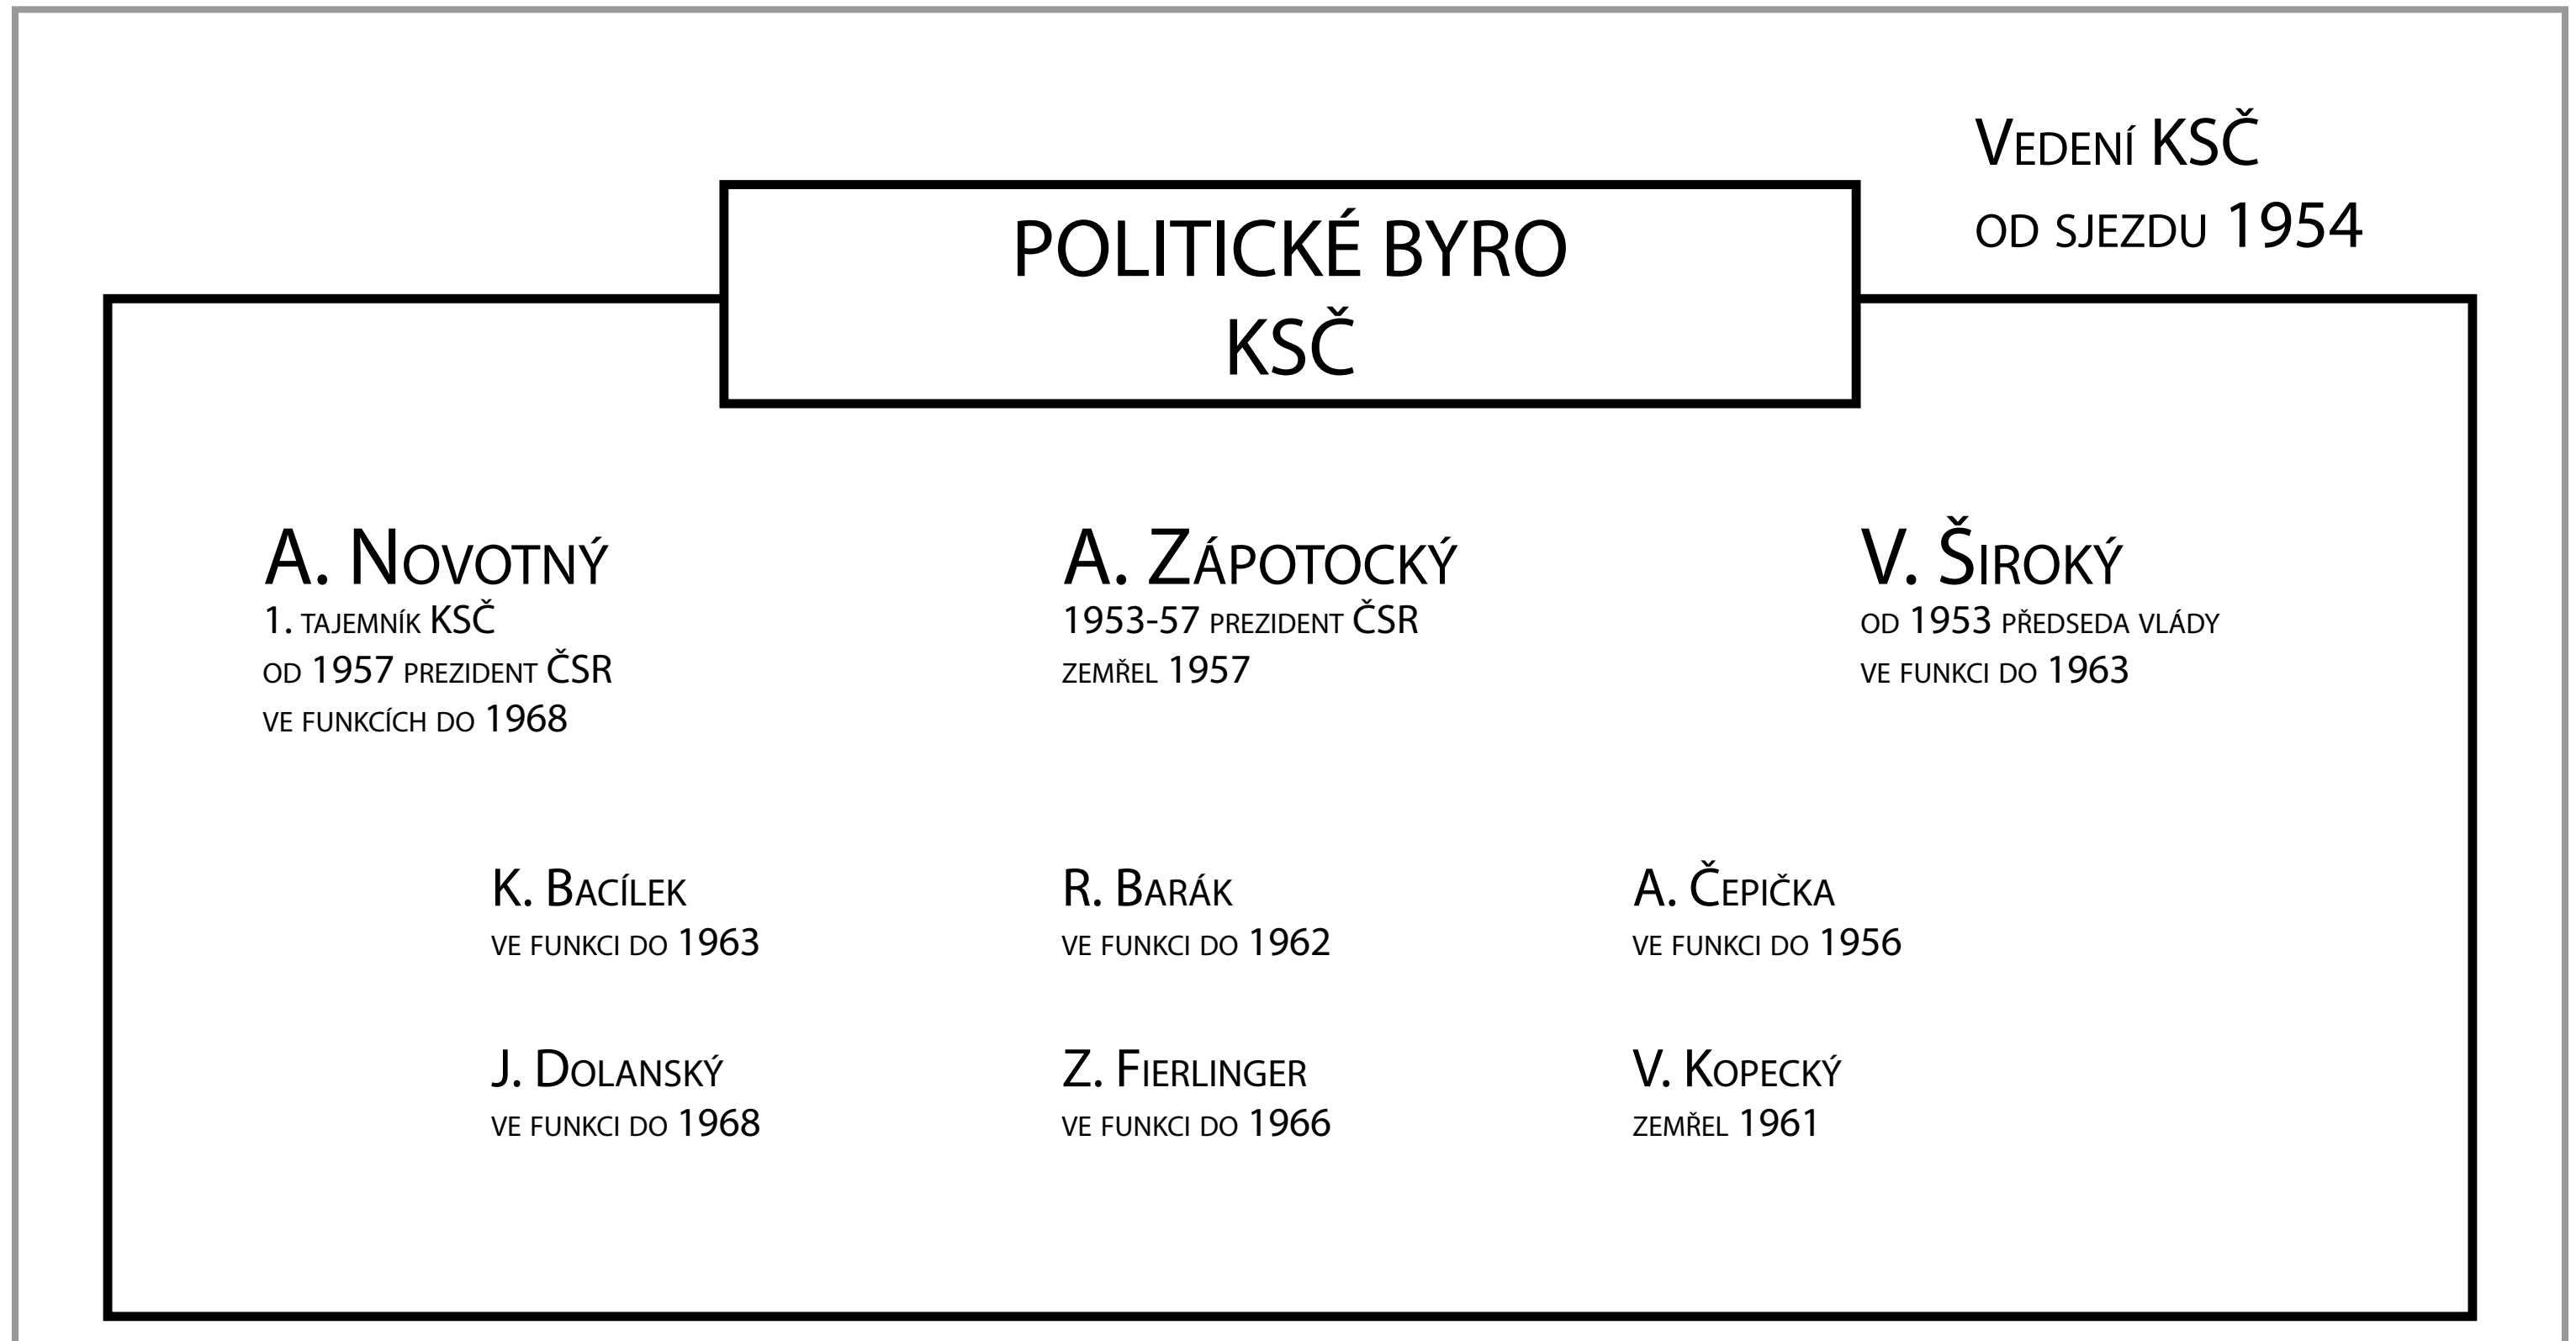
Vedení KSČ
od sjezdu 1954

POLITICKÉ BYRO
KSČ

A. Novotný
1. tajemník KSČ
od 1957 prezident ČSR
ve funkcích do 1968

A. Zápotocký
1953-57 prezident ČSR
zemřel 1957

V. Široký
od 1953 předseda vlády
ve funkci do 1963

K. Bacílek
ve funkci do 1963

R. Barák
ve funkci do 1962

A. Čepička
ve funkci do 1956

J. Dolanský
ve funkci do 1968

Z. Fierlinger
ve funkci do 1966

V. Kopecký
zemřel 1961